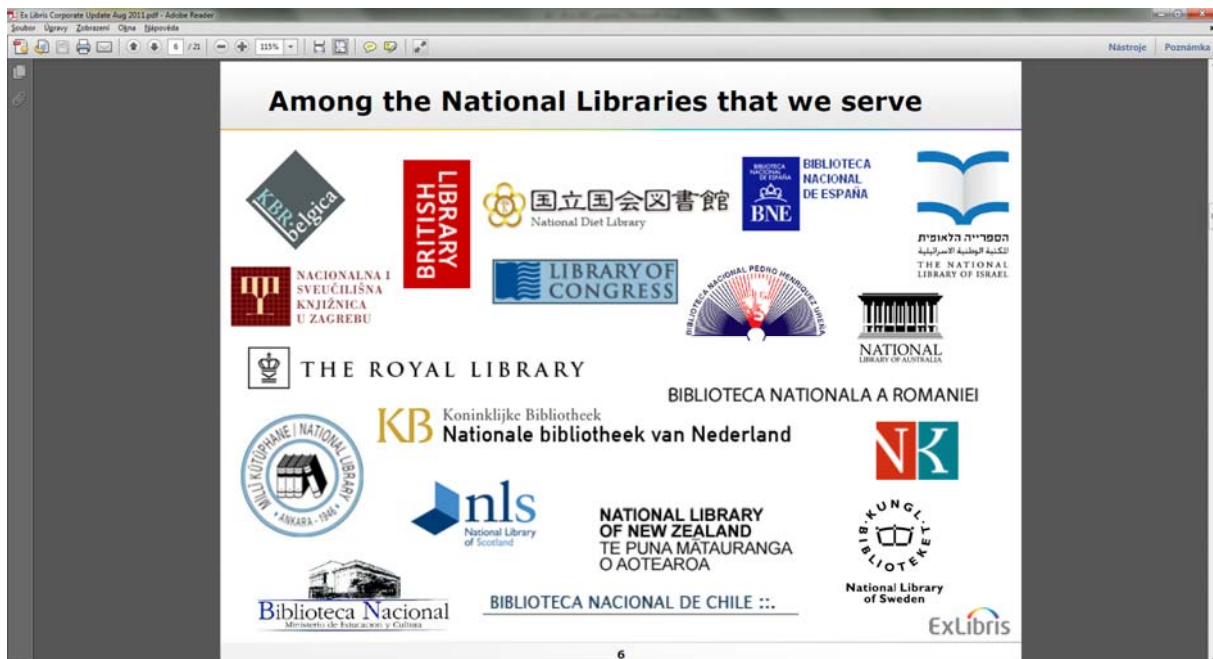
Ex Libris Corporate Update Aug 2011.pdf - Adobe Reader

Soubor Úpravy Zobrazení Okna Nápověda

6 / 21 115%

Nástroje Poznámka

Among the National Libraries that we serve

KBR belgica

BRITISH LIBRARY

国立国会図書館
National Diet Library

BIBLIOTECA NACIONAL DE ESPAÑA
BNE

הספרייה הלאומית
المكتبة الوطنية الإسرائيلية
THE NATIONAL LIBRARY OF ISRAEL

NACIONALNA I SVEUČILIŠNA KNJIŽNICA U ZAGREBU

LIBRARY OF CONGRESS

BIBLIOTECA NACIONAL PEDRO HENRIQUEZ UREÑA

NATIONAL LIBRARY OF AUSTRALIA

THE ROYAL LIBRARY

BIBLIOTECA NATIONALA A ROMANIEI

MİLLİ KÜTÜPHANE | NATIONAL LIBRARY
ANKARA - 1946

KB Koninklijke Bibliotheek
Nationale bibliotheek van Nederland

NK

nls
National Library of Scotland

NATIONAL LIBRARY OF NEW ZEALAND
TE PUNA MĀTAURANGA O AOTEAROA

KUNGL. BIBLIOTEKET
National Library of Sweden

Biblioteca Nacional
Ministerio de Educación y Cultura

BIBLIOTECA NACIONAL DE CHILE ::.

ExLibris

6